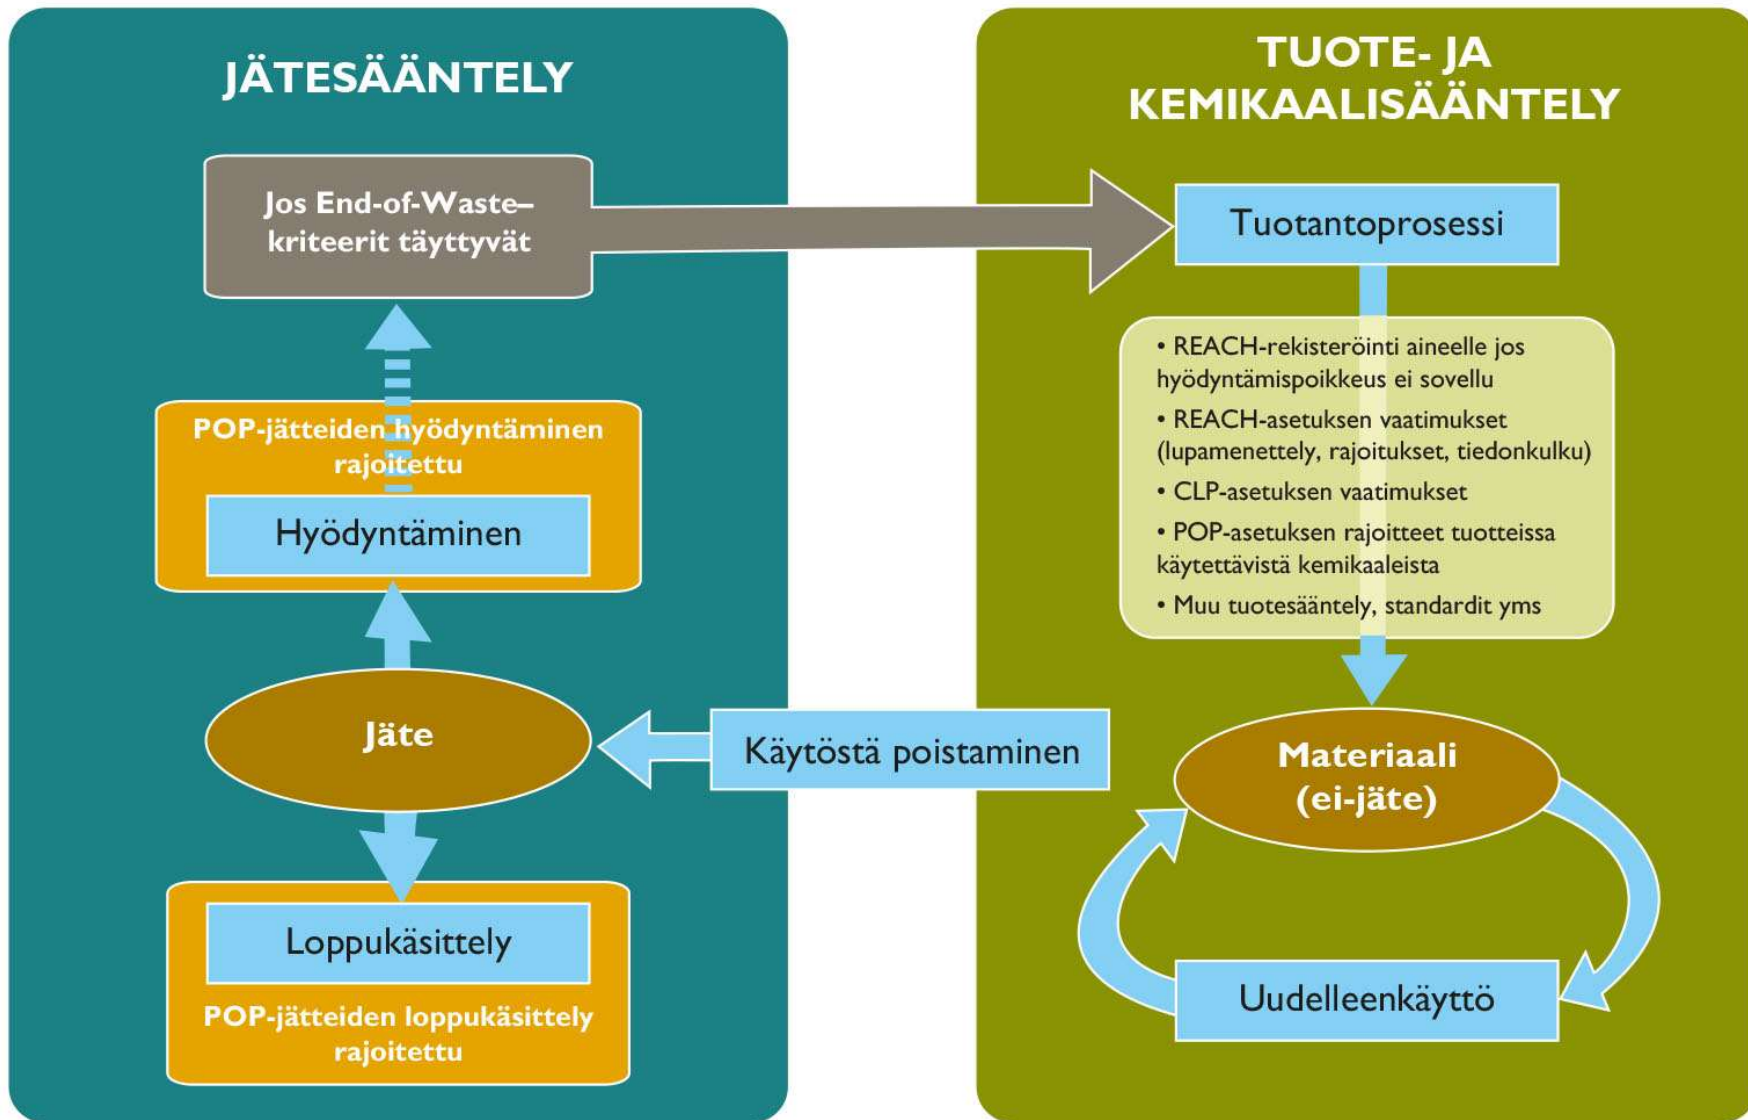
JÄTESÄÄNTELY

Jos End-of-Waste–kriteerit täyttyvät

POP-jätteiden hyödyntäminen rajoitettu

Hyödyntäminen

Jäte

Loppukäsittely

POP-jätteiden loppukäsittely rajoitettu

TUOTE- JA KEMIKAALISÄÄNTELY

Tuotantoprosessi

• REACH-rekisteröinti aineelle jos hyödyntämispoikkeus ei sovellu
• REACH-asetuksen vaatimukset (lupamenettely, rajoitukset, tiedonkulku)
• CLP-asetuksen vaatimukset
• POP-asetuksen rajoitteet tuotteissa käytettävistä kemikaaleista
• Muu tuotesääntely, standardit yms

Käytöstä poistaminen

Materiaali (ei-jäte)

Uudelleenkäyttö